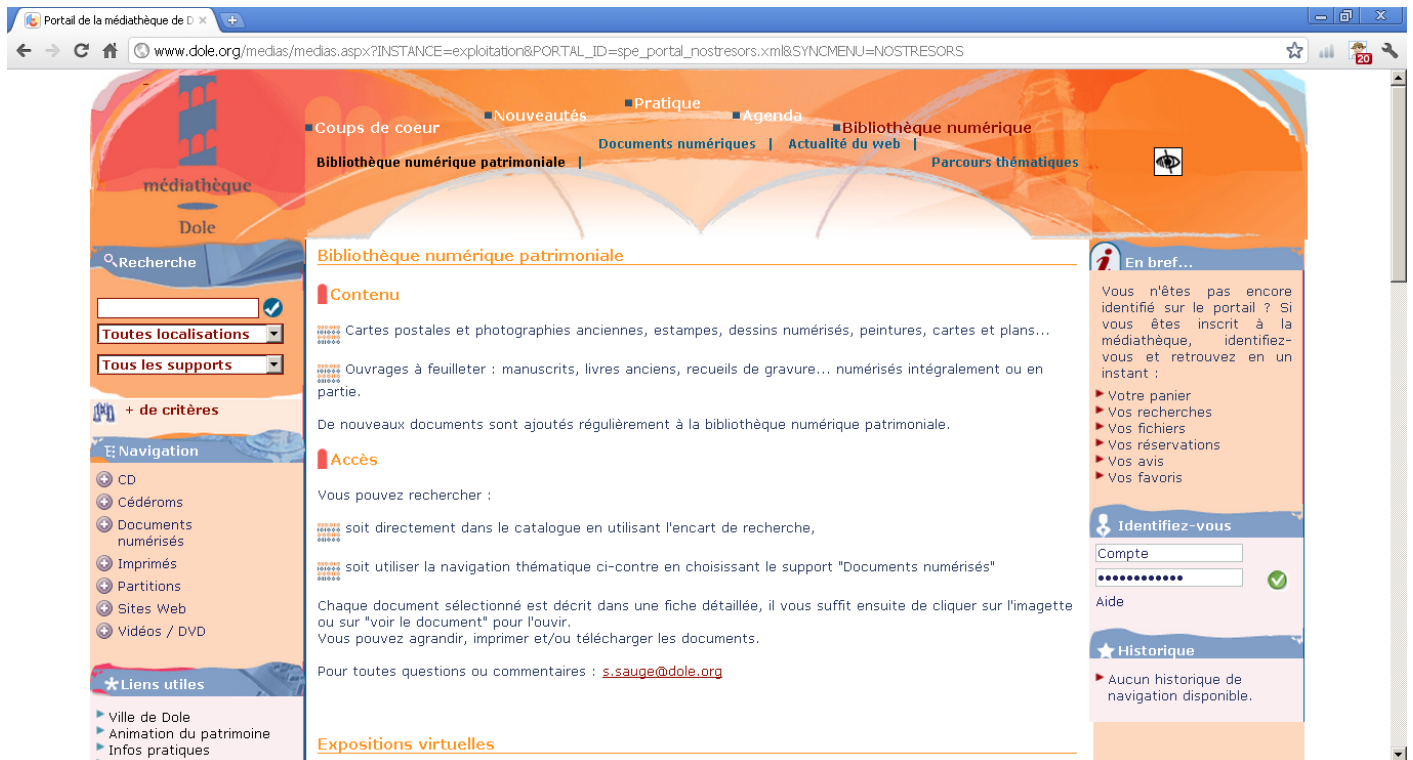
Portail de la médiathèque de D ×

www.dole.org/medias/medias.aspx?INSTANCE=exploitation&PORTAL_ID=spe_portal_nostresors.xml&SYNCMENU=NOSTRESORS

20

médiathèque
Dole

Coups de coeur
Nouveautés
Pratique
Agenda
Bibliothèque numérique
Documents numériques | Actualité du web |
Bibliothèque numérique patrimoniale |
Parcours thématiques

Recherche

Toutes localisations
Tous les supports

+ de critères

Navigation
CD
Cédéroms
Documents numérisés
Imprimés
Partitions
Sites Web
Vidéos / DVD

Liens utiles
Ville de Dole
Animation du patrimoine
Infos pratiques

Bibliothèque numérique patrimoniale

Contenu

Cartes postales et photographies anciennes, estampes, dessins numérisés, peintures, cartes et plans...

Ouvrages à feuilleter : manuscrits, livres anciens, recueils de gravure... numérisés intégralement ou en partie.

De nouveaux documents sont ajoutés régulièrement à la bibliothèque numérique patrimoniale.

Accès

Vous pouvez rechercher :

soit directement dans le catalogue en utilisant l'encart de recherche,

soit utiliser la navigation thématique ci-contre en choisissant le support "Documents numérisés"

Chaque document sélectionné est décrit dans une fiche détaillée, il vous suffit ensuite de cliquer sur l'imagette ou sur "voir le document" pour l'ouvrir.
Vous pouvez agrandir, imprimer et/ou télécharger les documents.

Pour toutes questions ou commentaires : s.sauge@dole.org

Expositions virtuelles

En bref...

Vous n'êtes pas encore identifié sur le portail ? Si vous êtes inscrit à la médiathèque, identifiez-vous et retrouvez en un instant :
Votre panier
Vos recherches
Vos fichiers
Vos réservations
Vos avis
Vos favoris

Identifiez-vous
Compte
••••••••••••
Aide

Historique
Aucun historique de navigation disponible.